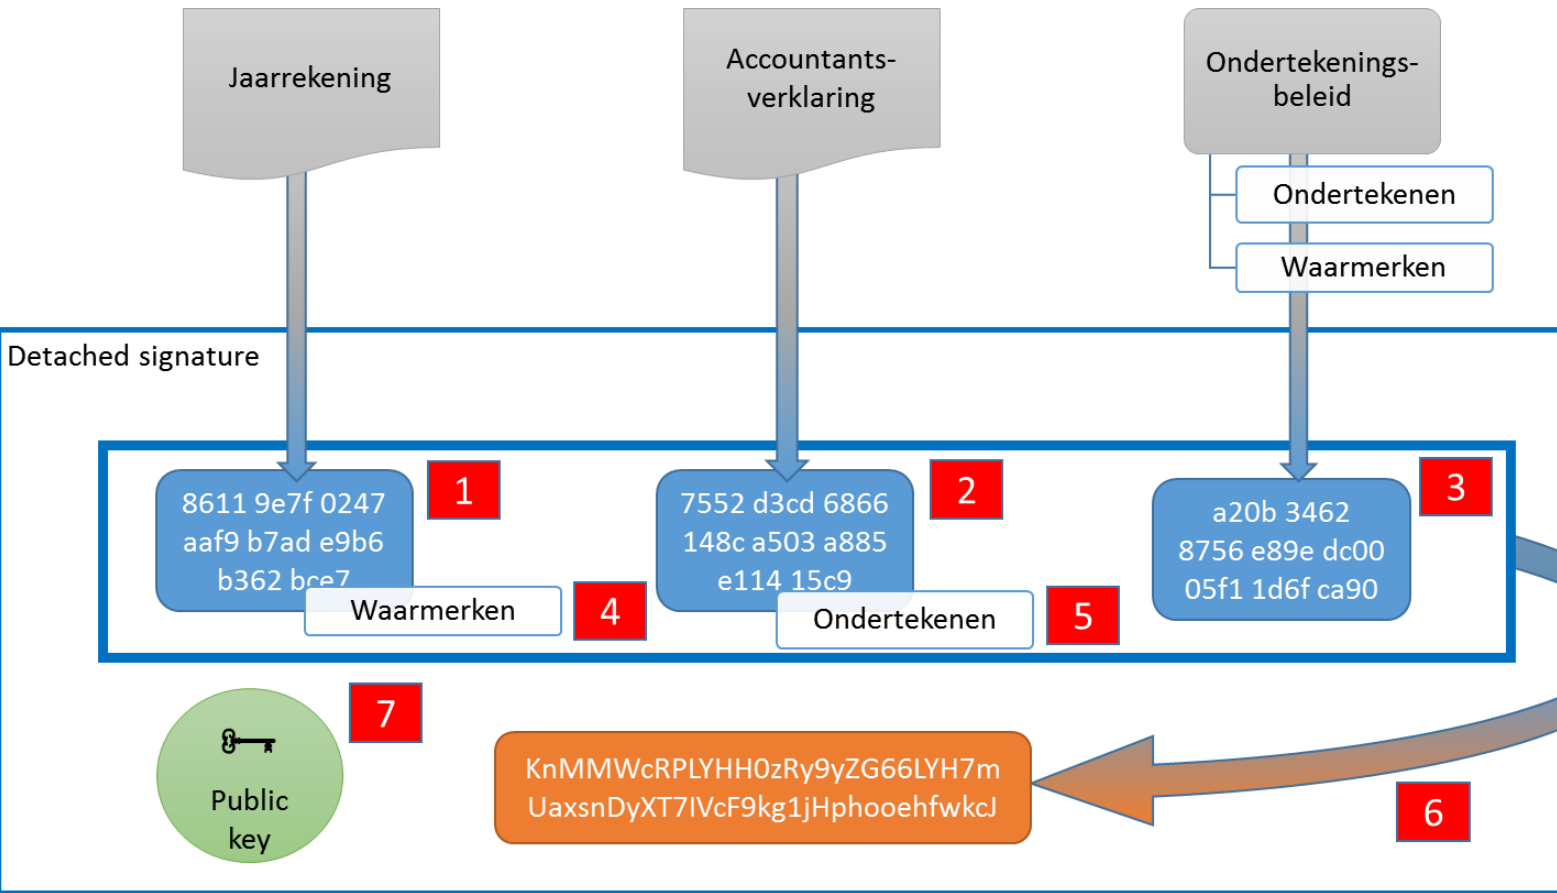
Jaarrekening

Accountantsverklaring

Ondertekeningsbeleid

Ondertekenen

Waarmerken

Detached signature

8611 9e7f 0247 aaf9 b7ad e9b6 b362 bce7

1

7552 d3cd 6866 148c a503 a885 e114 15c9

2

a20b 3462 8756 e89e dc00 05f1 1d6f ca90

3

Waarmerken

4

Ondertekenen

5

7

Public key

KnMMWcRPLYHH0zRy9yZG66LYH7m UaxsnDyXT7IVcF9kg1jHphooehfwkcJ

6